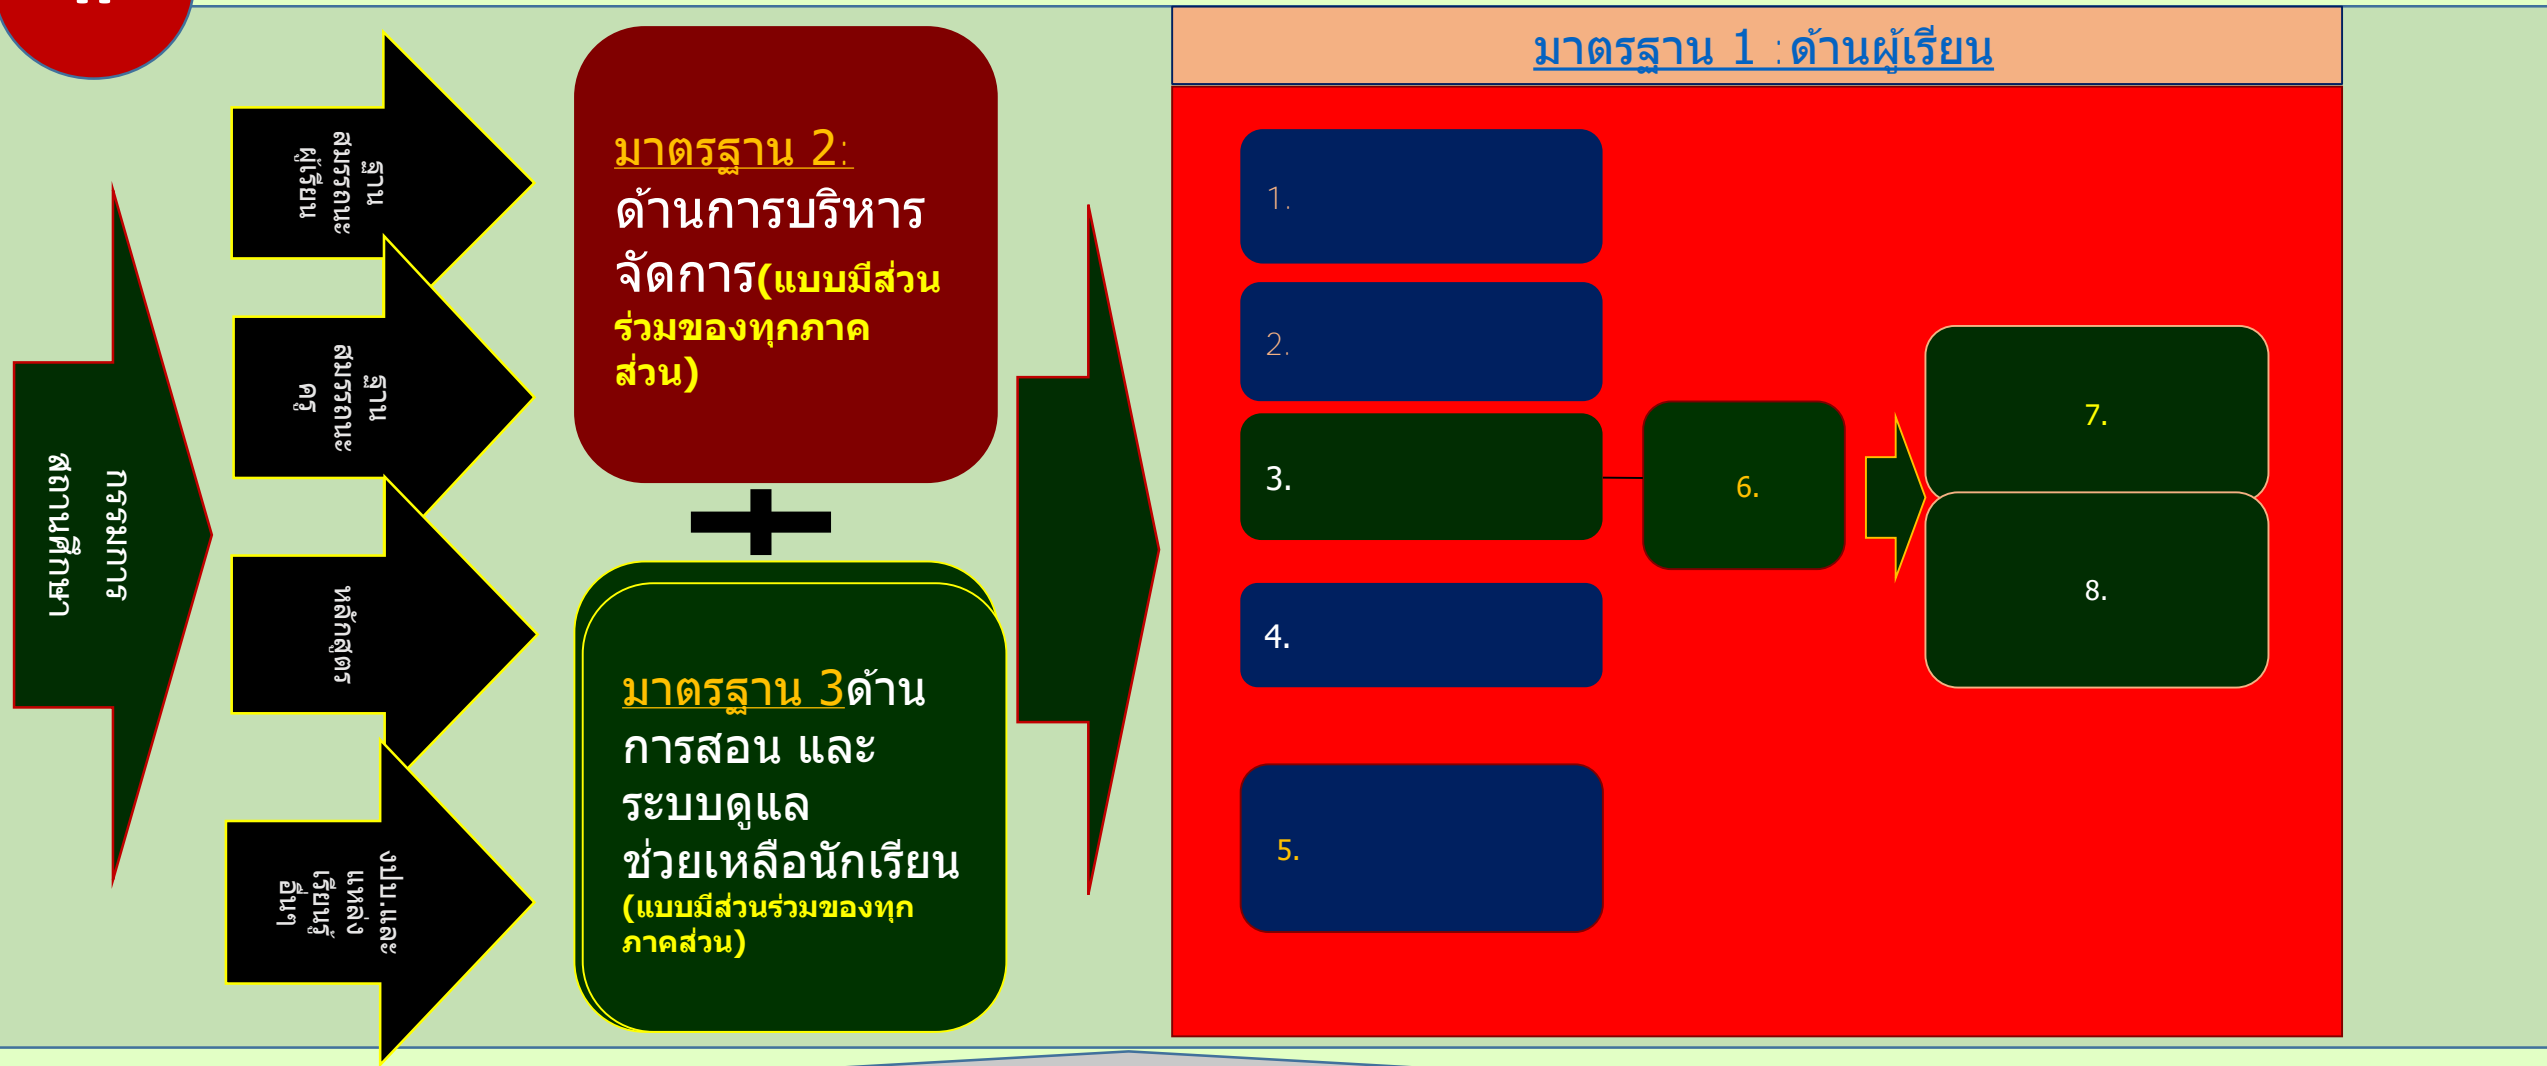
กรรมการสถานศึกษา

มาตรฐานผู้เรียน

มาตรฐานครู

หลักสูตร

งปม.และแหล่งเรียนรู้อื่นๆ

มาตรฐาน 2: ด้านการบริหารจัดการ(แบบมีส่วนร่วมของทุกภาคส่วน)

มาตรฐาน 3ด้านการสอน และระบบดูแลช่วยเหลือนักเรียน (แบบมีส่วนร่วมของทุกภาคส่วน)

มาตรฐาน 1 :ด้านผู้เรียน

1.

2.

3.

4.

5.

6.

7.

8.